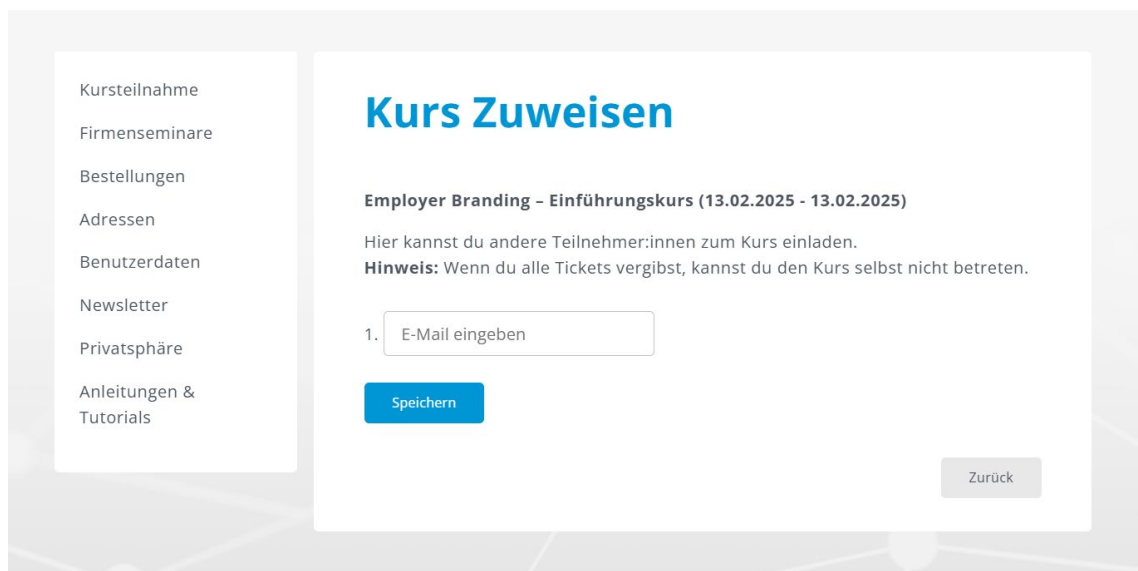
Kursteilnahme
Firmenseminare
Bestellungen
Adressen
Benutzerdaten
Newsletter
Privatsphäre
Anleitungen & Tutorials

Kurs Zuweisen

**Employer Branding – Einführungskurs (13.02.2025 - 13.02.2025)**

Hier kannst du andere Teilnehmer:innen zum Kurs einladen.
**Hinweis:** Wenn du alle Tickets vergibst, kannst du den Kurs selbst nicht betreten.

1. E-Mail eingeben

Speichern

Zurück